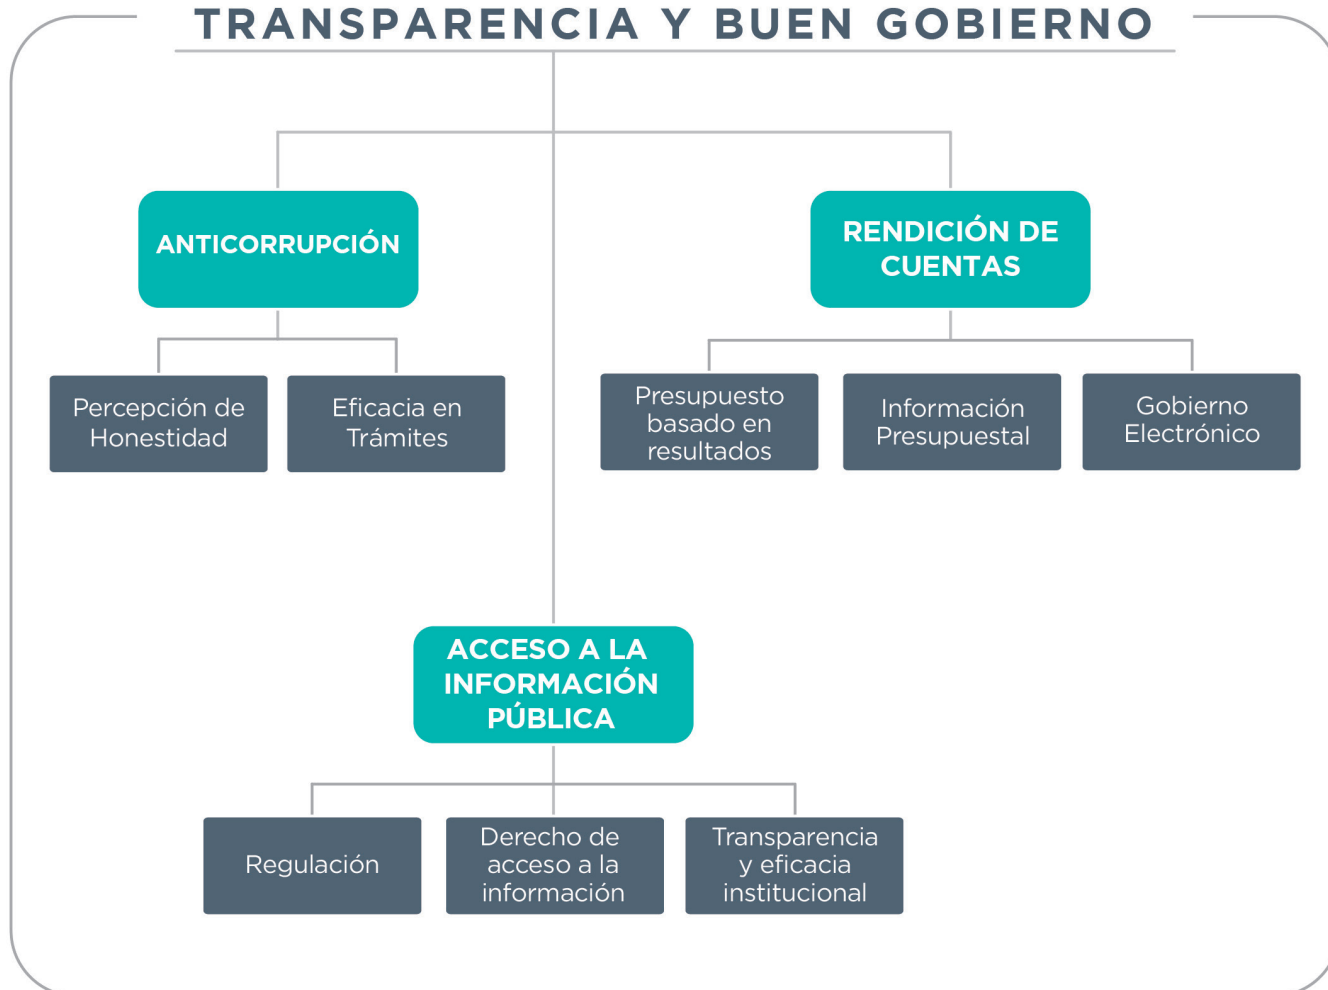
TRANSPARENCIA Y BUEN GOBIERNO

ANTICORRUPCIÓN

Percepción de Honestidad

Eficacia en Trámites

RENDICIÓN DE CUENTAS

Presupuesto basado en resultados

Información Presupuestal

Gobierno Electrónico

ACCESO A LA INFORMACIÓN PÚBLICA

Regulación

Derecho de acceso a la información

Transparencia y eficacia institucional